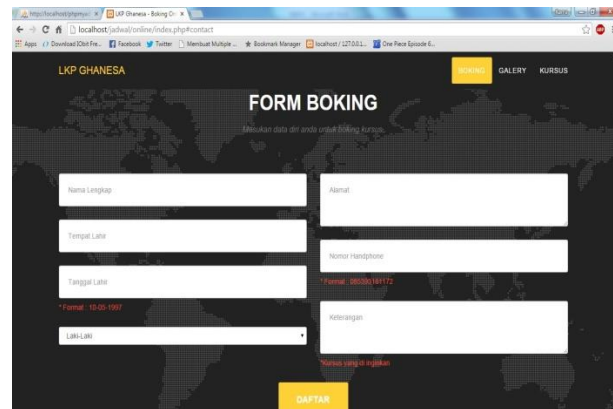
http://localhost/phpmyad ×
LKP Ghanesa - Boking On ×
localhost/jadwal/online/index.php#contact
Apps
Download IObit Fre...
Facebook
Twitter
Membuat Multiple ...
Bookmark Manager
localhost / 127.0.0.1...
One Piece Episode 6...

LKP GHANESA
BOKING
GALERY
KURSUS

FORM BOKING

Masukan data diri anda untuk boking kursus

Nama Lengkap
Alamat
Tempat Lahir
Nomor Handphone
Tanggal Lahir
* Format : 085200181172
* Format : 10-05-1997
Keterangan
Laki-Laki
Kursus yang di inginkan

DAFTAR